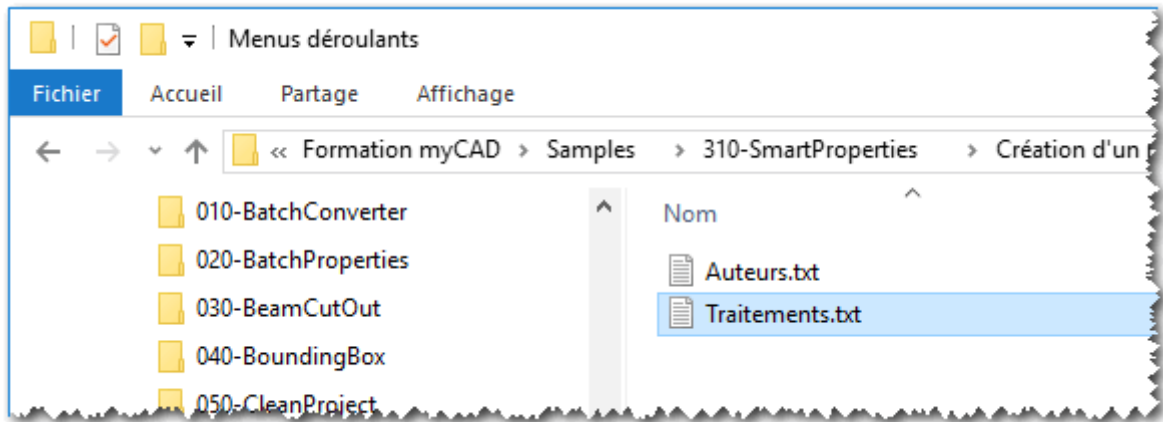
Menus déroulants

Fichier Accueil Partage Affichage

« Formation myCAD > Samples > 310-SmartProperties > Création d'un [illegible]

010-BatchConverter
020-BatchProperties
030-BeamCutOut
040-BoundingBox
050-CleanProject

Nom
Auteurs.txt
Traitements.txt